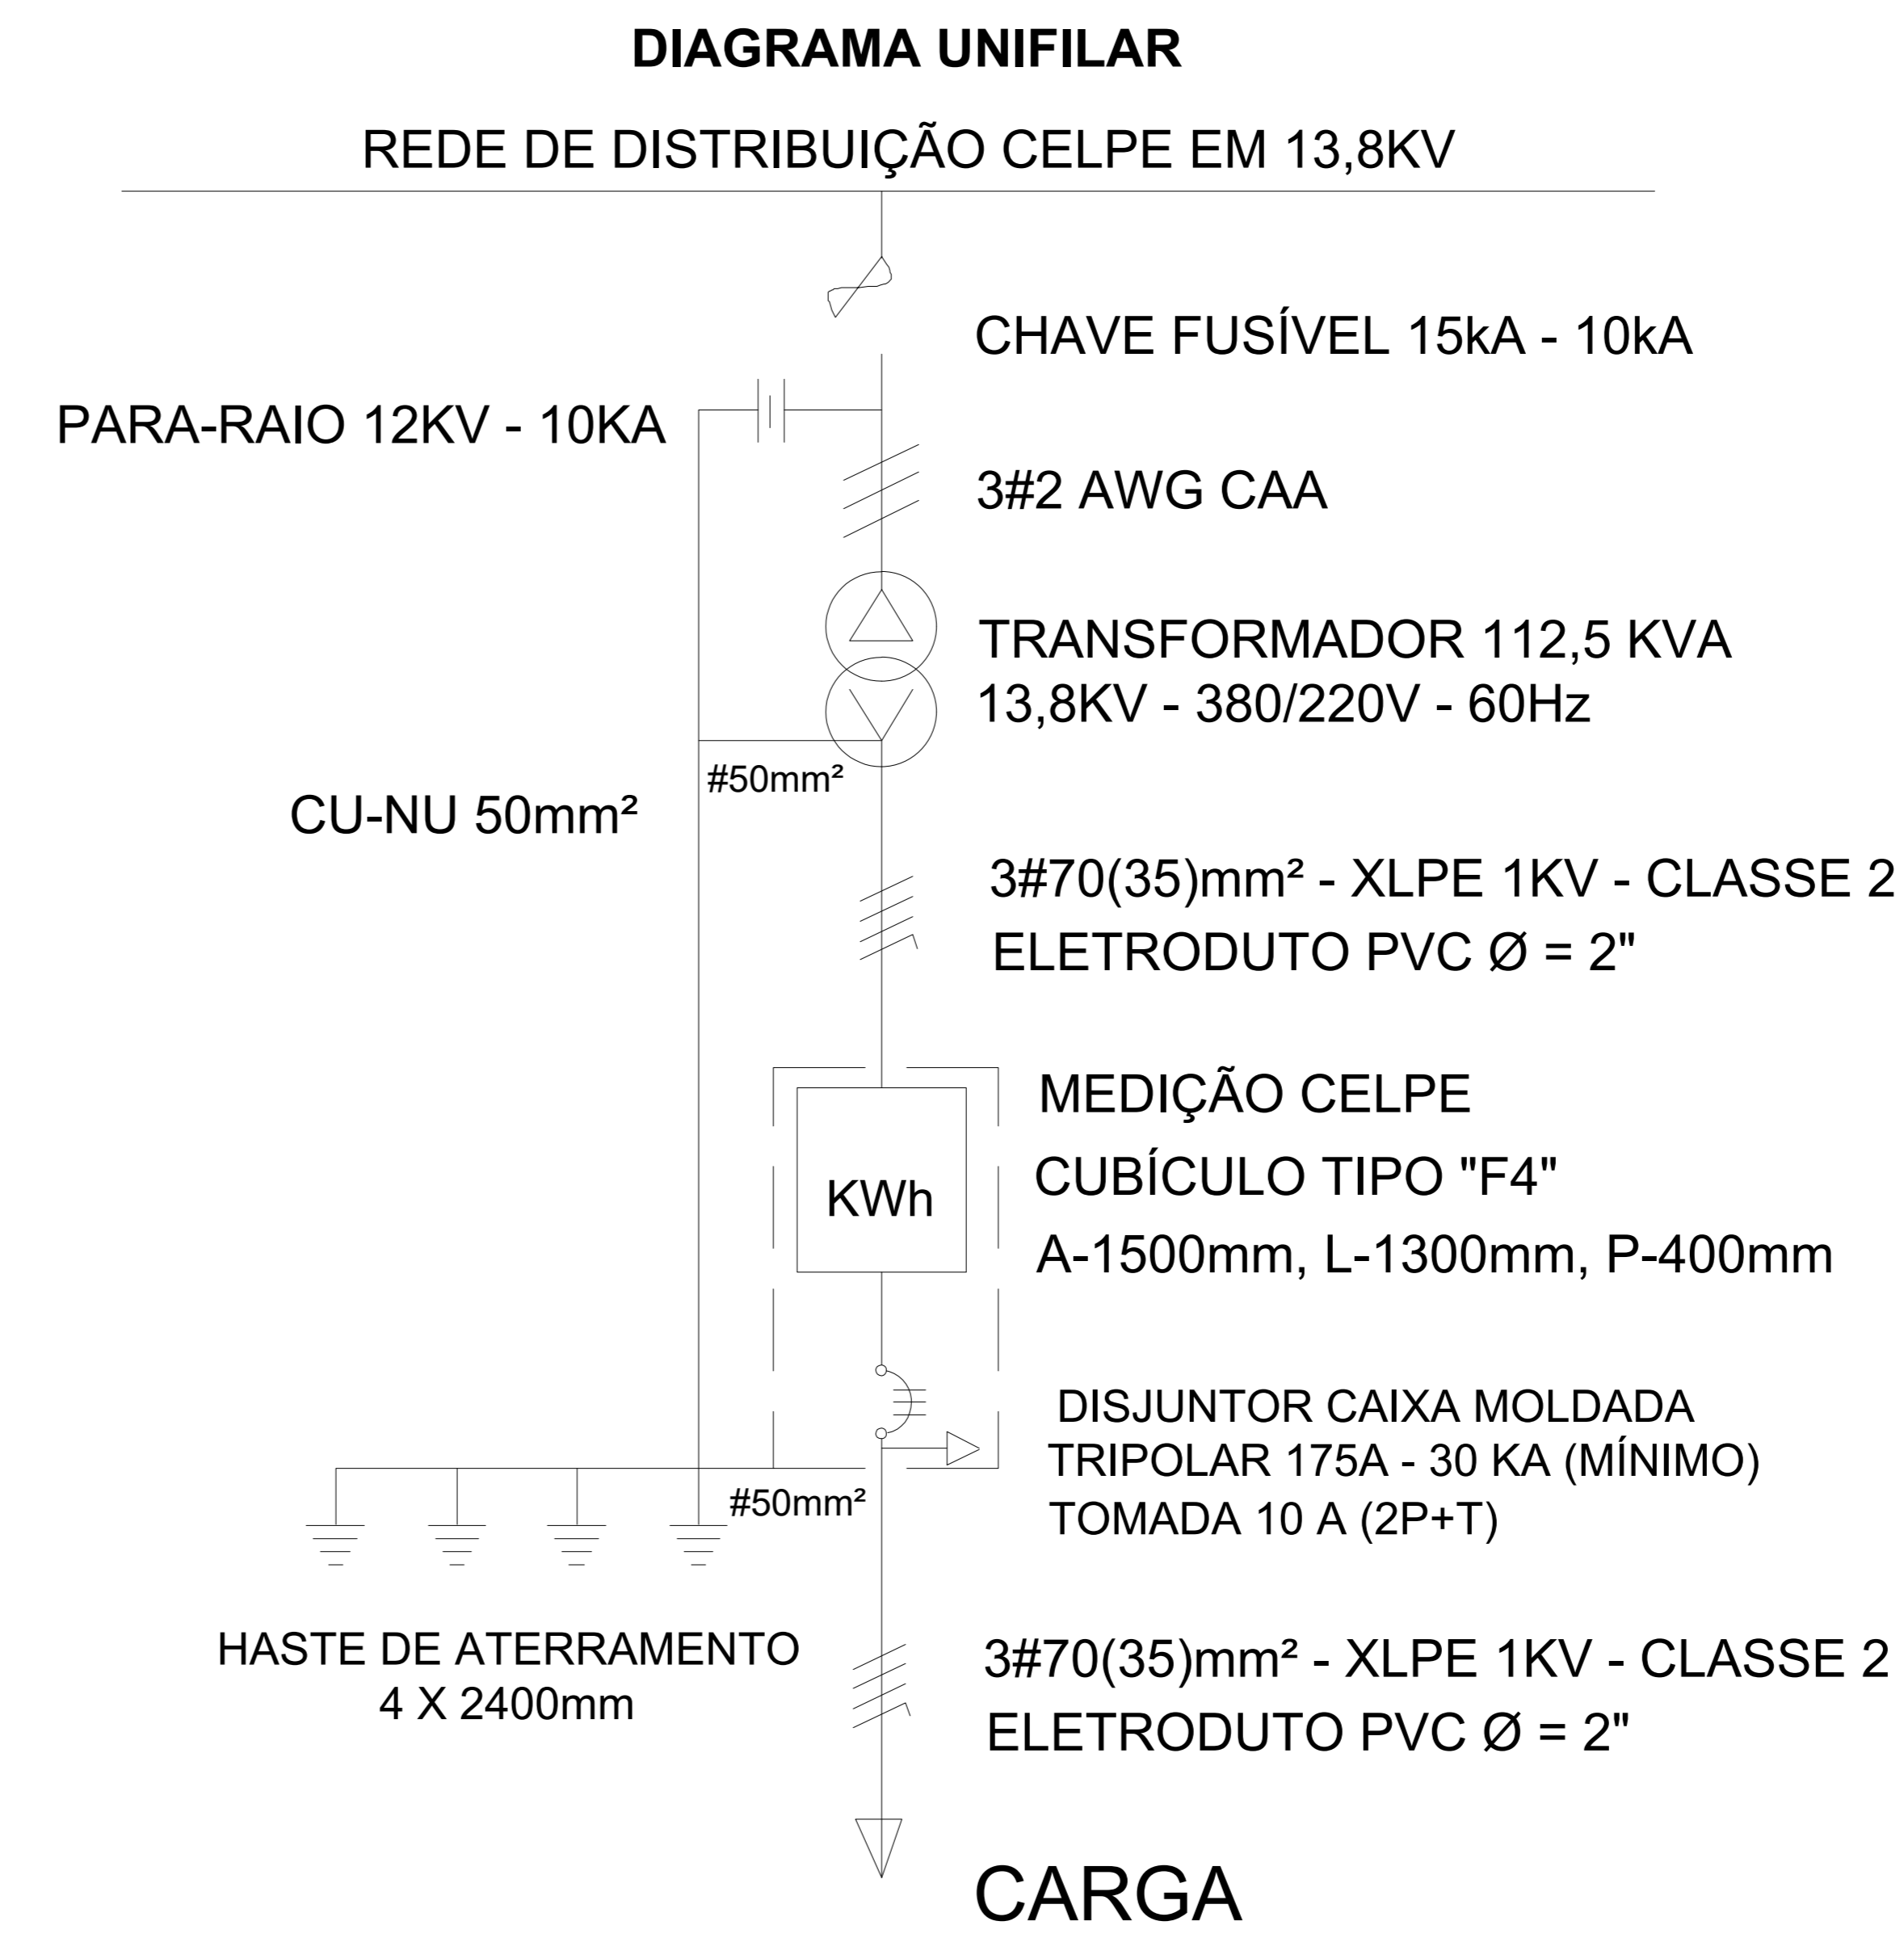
DIAGRAMA UNIFILAR

REDE DE DISTRIBUIÇÃO CELPE EM 13,8KV

CHAVE FUSÍVEL 15kA - 10kA

PARA-RAIO 12KV - 10KA

3#2 AWG CAA

TRANSFORMADOR 112,5 KVA
13,8KV - 380/220V - 60Hz

#50mm²

CU-NU 50mm²

3#70(35)mm² - XLPE 1KV - CLASSE 2
ELETRODUTO PVC Ø = 2"

MEDIÇÃO CELPE
CUBÍCULO TIPO "F4"
A-1500mm, L-1300mm, P-400mm

KWh

DISJUNTOR CAIXA MOLDADA
TRIPOLAR 175A - 30 KA (MÍNIMO)
TOMADA 10 A (2P+T)

#50mm²

HASTE DE ATERRAMENTO
4 X 2400mm

3#70(35)mm² - XLPE 1KV - CLASSE 2
ELETRODUTO PVC Ø = 2"

CARGA